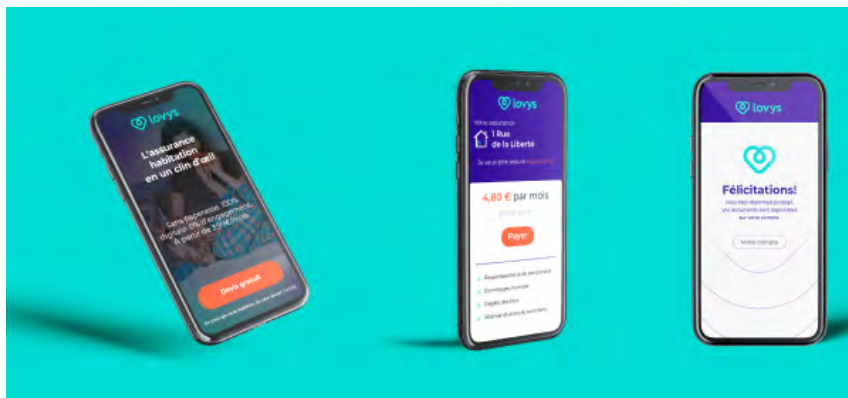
lovys

L'assurance habitation en un clin d'œil

Sans paperasse. 100% digitale. 0% d'engagement. À partir de 3,90€/mois

Devis gratuit

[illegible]

lovys

Votre assurance

1 Rue de la Liberté

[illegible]

4,80 € par mois

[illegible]

Payer

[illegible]

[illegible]

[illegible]

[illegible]

lovys

Félicitations!

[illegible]

Votre compte